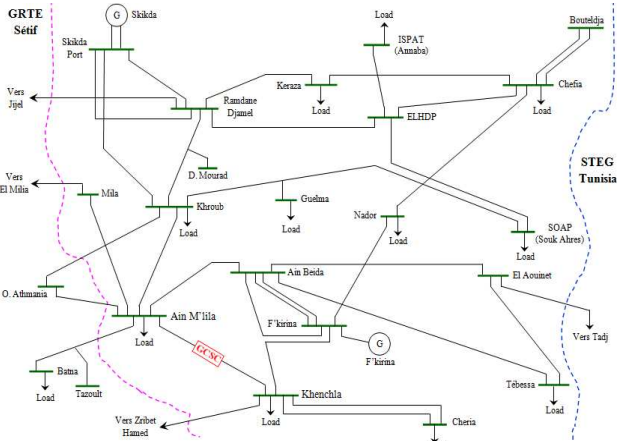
GRTE
Sétif

G
Skikda

Skikda
Port

Vers
Jijel

Ramdane
Djamel

D. Mourad

Load
ISPAT
(Annaba)

Keraza

Load

ELHDP

Bouteldja

Chefia

Load

STEG
Tunisia

Vers
El Milia

Mila

Khroub

Load

Guelma

Load

Nador

Load

SOAP
(Souk Ahres)

Load

O. Athmania

Ain M'lila

Load

Ain Beida

El Aouinet

Vers Tadj

F'kirina

G
F'kirina

GCSC

Batna

Load

Tazoult

Khenchla

Load

Vers Zribet
Hamed

Cheria

Tebessa

Load